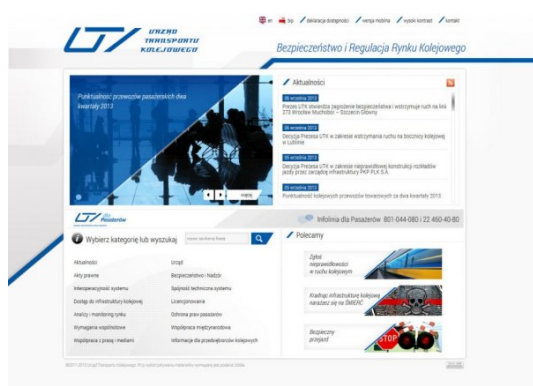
URZĄD TRANSPORTU KOLEJOWEGO

en | bip | deklaracja dostępności | wersja mobilna | wysoki kontrast | kontakt

Bezpieczeństwo i Regulacja Rynku Kolejowego

Punktualność przewozów pasażerskich dwa kwartały 2013

więcej

Aktualności

30 września 2013
Prezes UTK stwierdził zagrożenie bezpieczeństwa i wstrzymuje ruch na linii 273 Wrocław Mochbórz – Szczecin Główny

30 września 2013
Decyzja Prezesa UTK w zakresie wstrzymania ruchu na bocznicy kolejowej w Lublinie

30 września 2013
Decyzja Prezesa UTK w zakresie nieprawidłowej konstrukcji rozkładów jazdy przez zarządcę infrastruktury PKP PLK S.A.

30 września 2013
Punktualność kolejowych przewozów towarowych za dwa kwartały 2013

Pasażerów

Infolinia dla Pasażerów 801-044-080 | 22 460-40-80

Wybierz kategorię lub wyszukaj

Aktualności
Akty prawne
Interoperacyjność systemu
Dostęp do infrastruktury kolejowej
Analizy i monitoring rynku
Wymagania współistnienia
Współpraca z prasą i mediami

Urząd
Bezpieczeństwo i Nadzór
Spójność techniczna systemu
Licencjonowanie
Ochrona praw pasażerów
Współpraca międzynarodowa
Informacje dla przedsiębiorców kolejowych

Polecamy

Zgłoś nieprawidłowości w ruchu kolejowym

Kradzież infrastruktury kolejowej naraża się na ŚMIERĆ

Bezpieczny przejazd

STOP

©2011-2013 Urząd Transportu Kolejowego. Przy wykorzystywaniu materiałów wymagane jest podanie źródła.